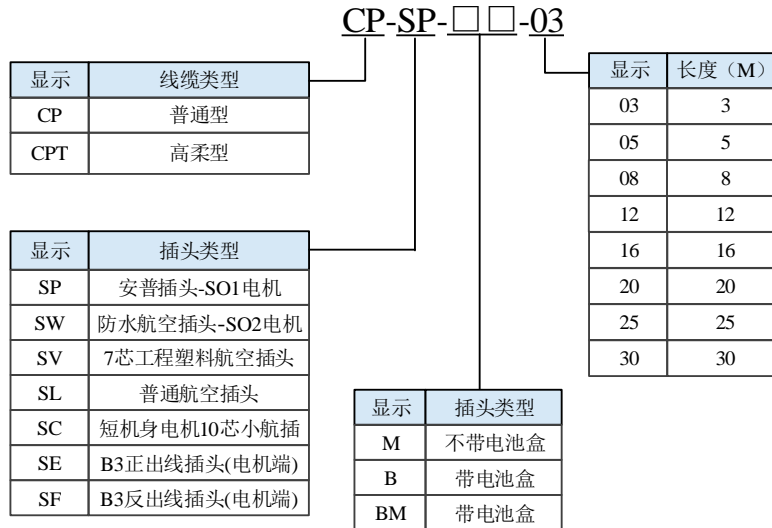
CP-SP-□□-03

| 显示 | 线缆类型 |
|---|---|
| CP | 普通型 |
| CPT | 高柔型 |

| 显示 | 插头类型 |
|---|---|
| SP | 安普插头-SO1电机 |
| SW | 防水航空插头-SO2电机 |
| SV | 7芯工程塑料航空插头 |
| SL | 普通航空插头 |
| SC | 短机身电机10芯小航插 |
| SE | B3正出线插头(电机端) |
| SF | B3反出线插头(电机端) |

| 显示 | 插头类型 |
|---|---|
| M | 不带电池盒 |
| B | 带电池盒 |
| BM | 带电池盒 |

| 显示 | 长度（M） |
|---|---|
| 03 | 3 |
| 05 | 5 |
| 08 | 8 |
| 12 | 12 |
| 16 | 16 |
| 20 | 20 |
| 25 | 25 |
| 30 | 30 |